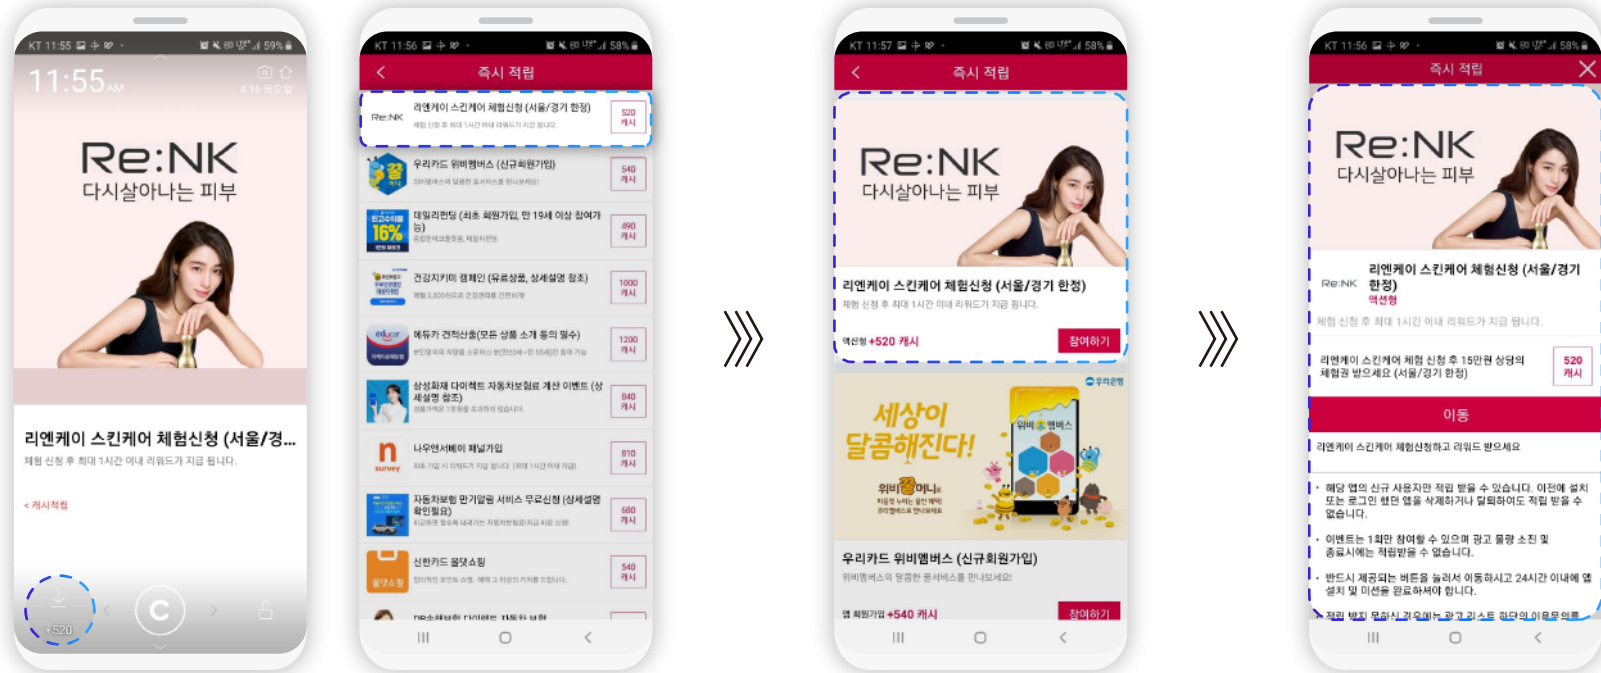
KT 11:55 59%
11:55AM
4.16 목요일
Re:NK
다시살아나는 피부
리엔케이 스킨케어 체험신청 (서울/경...
체험 신청 후 최대 1시간 이내 리워드가 지급 됩니다.
< 캐시적립
+520

KT 11:56 58%
즉시 적립
Re:NK 리엔케이 스킨케어 체험신청 (서울/경기 한정) 체험 신청 후 최대 1시간 이내 리워드가 지급 됩니다. 520 캐시
우리카드 위비멤버스 (신규회원가입) 540 캐시
데일리펀딩 (최초 회원가입, 만 19세 이상 참여가능) 490 캐시
건강지키미 캠페인 (유료상품, 상세설명 참조) 1000 캐시
에듀카 견적신청(모든 상품 소개 동의 필수) 1200 캐시
삼성화재 다이렉트 자동차보험료 계산 이벤트 (상세설명 참조) 840 캐시
나우앤서베이 패널가입 810 캐시
자동차보험 만기알림 서비스 무료신청 (상세설명 확인필요) 680 캐시
신한카드 몰닷쇼핑 540 캐시
DB손해보험 다이렉트 자동차 보험

KT 11:57 58%
즉시 적립
Re:NK
다시살아나는 피부
리엔케이 스킨케어 체험신청 (서울/경기 한정)
체험 신청 후 최대 1시간 이내 리워드가 지급 됩니다.
액션형 +520 캐시
참여하기
우리은행
세상이 달콤해진다!
위비멤버스
위비머니
우리카드 위비멤버스 (신규회원가입)
위비멤버스의 달콤한 혜택을 만나보세요!
앱 회원가입 +540 캐시
참여하기

KT 11:56 58%
즉시 적립
Re:NK
다시살아나는 피부
Re:NK 리엔케이 스킨케어 체험신청 (서울/경기 한정)
액션형
체험 신청 후 최대 1시간 이내 리워드가 지급 됩니다.
리엔케이 스킨케어 체험 신청 후 15만원 상당의 체험권 받으세요 (서울/경기 한정) 520 캐시
이동
리엔케이 스킨케어 체험신청하고 리워드 받으세요
• 해당 앱의 신규 사용자만 적립 받을 수 있습니다. 이전에 설치 또는 로그인 했던 앱을 삭제하거나 탈퇴하여도 적립 받을 수 없습니다.
• 이벤트는 1회만 참여할 수 있으며 광고 물량 소진 및 종료시에는 적립받을 수 없습니다.
• 반드시 제공되는 버튼을 눌러서 이동하고 24시간 이내에 앱 설치 및 미션을 완료하셔야 합니다.
• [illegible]